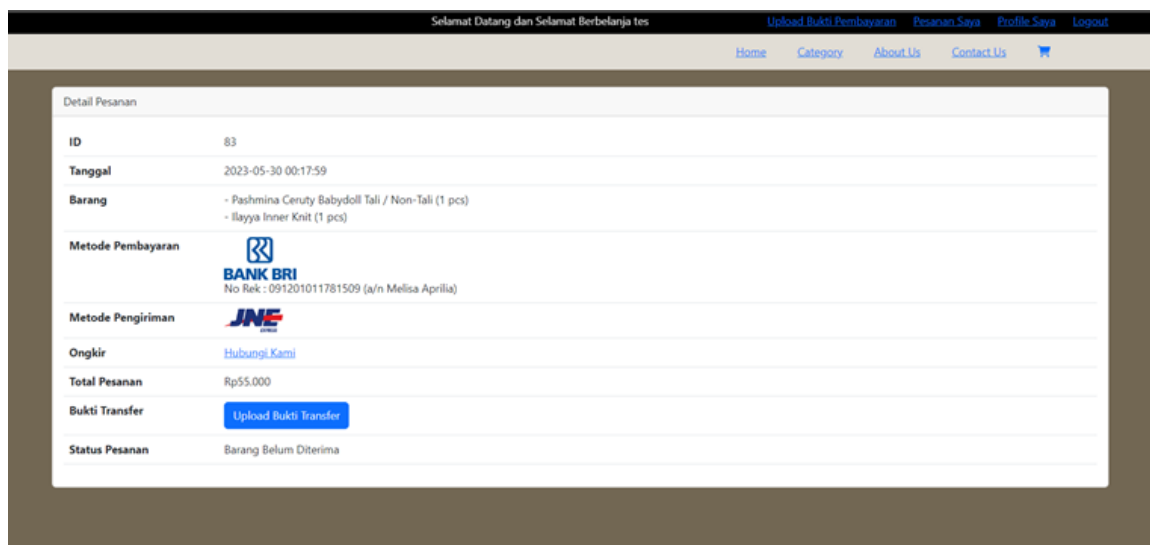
Selamat Datang dan Selamat Berbelanja tes

Upload Bukti Pembayaran Pesanan Saya Profile Saya Logout

Home Category About Us Contact Us

Detail Pesanan

| | |
|---|---|
| ID | 83 |
| Tanggal | 2023-05-30 00:17:59 |
| Barang | - Pashmina Ceruty Babydoll Tali / Non-Tali (1 pcs)<br>- Ilayya Inner Knit (1 pcs) |
| Metode Pembayaran | BANK BRI<br>No Rek : 091201011781509 (a/n Melisa Aprilia) |
| Metode Pengiriman | JNE |
| Ongkir | Hubungi Kami |
| Total Pesanan | Rp55.000 |
| Bukti Transfer | Upload Bukti Transfer |
| Status Pesanan | Barang Belum Diterima |